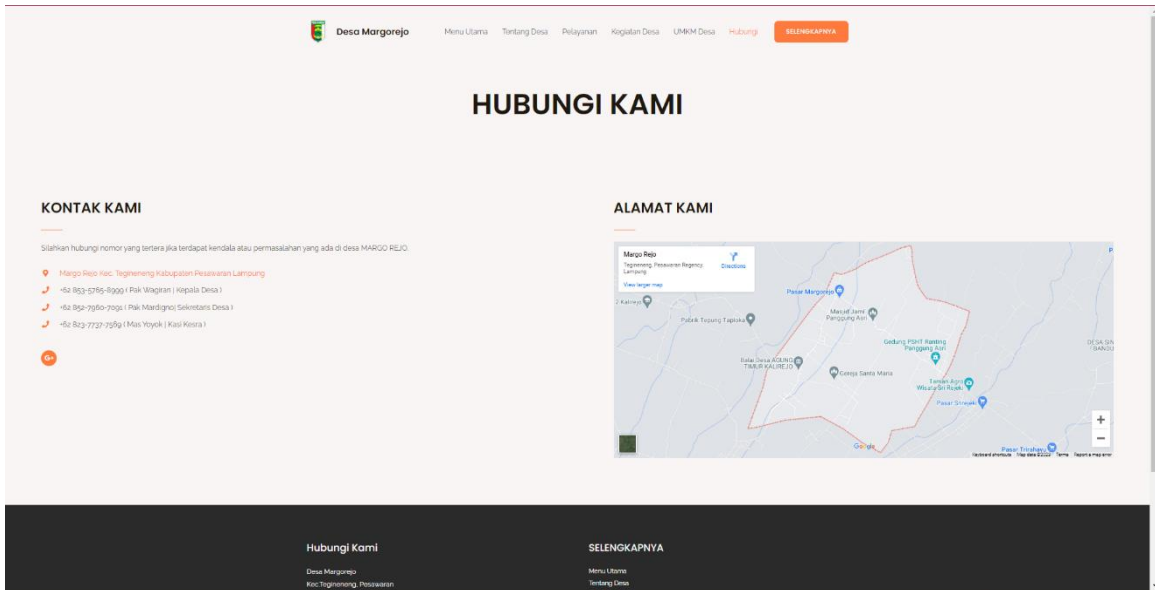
Desa Margorejo

Menu Utama Tentang Desa Pelayanan Kegiatan Desa UMKM Desa Hubungi SELENGKAPNYA

HUBUNGI KAMI

KONTAK KAMI

Silahkan hubungi nomor yang tertera jika terdapat kendala atau permasalahan yang ada di desa MARGO REJO.

Margo Rejo Kec. Tegineneng Kabupaten Pesawaran Lampung

+62 853-5785-8999 ( Pak Wagiran | Kepala Desa )

+62 852-7980-7091 ( Pak Mardigno| Sekretaris Desa )

+62 823-7737-7589 ( Mas Yoyok | Kasi Kesra )

G+

ALAMAT KAMI

Margo Rejo
Tegineneng, Pesawaran Regency, Lampung
Directions
View larger map

Pasar Margorejo
Pabrik Tepung Tapioka
Masjid Jami Panggung Asri
Gedung PSHT Ranting Panggung Asri
Balai Desa AGUNG TIMUR KALIREJO
Gereja Santa Maria
Taman Agro Wisata Sri Rejeki
Pasar Sinwak
Pasar Trisnaya
Kalirejo
DESA SI BANDU
Google
Keyboard shortcuts Map data ©2023 Terms Report a map error
+
−

Hubungi Kami
Desa Margorejo
Kec.Tegineneng, Pesawaran

SELENGKAPNYA
Menu Utama
Tentang Desa